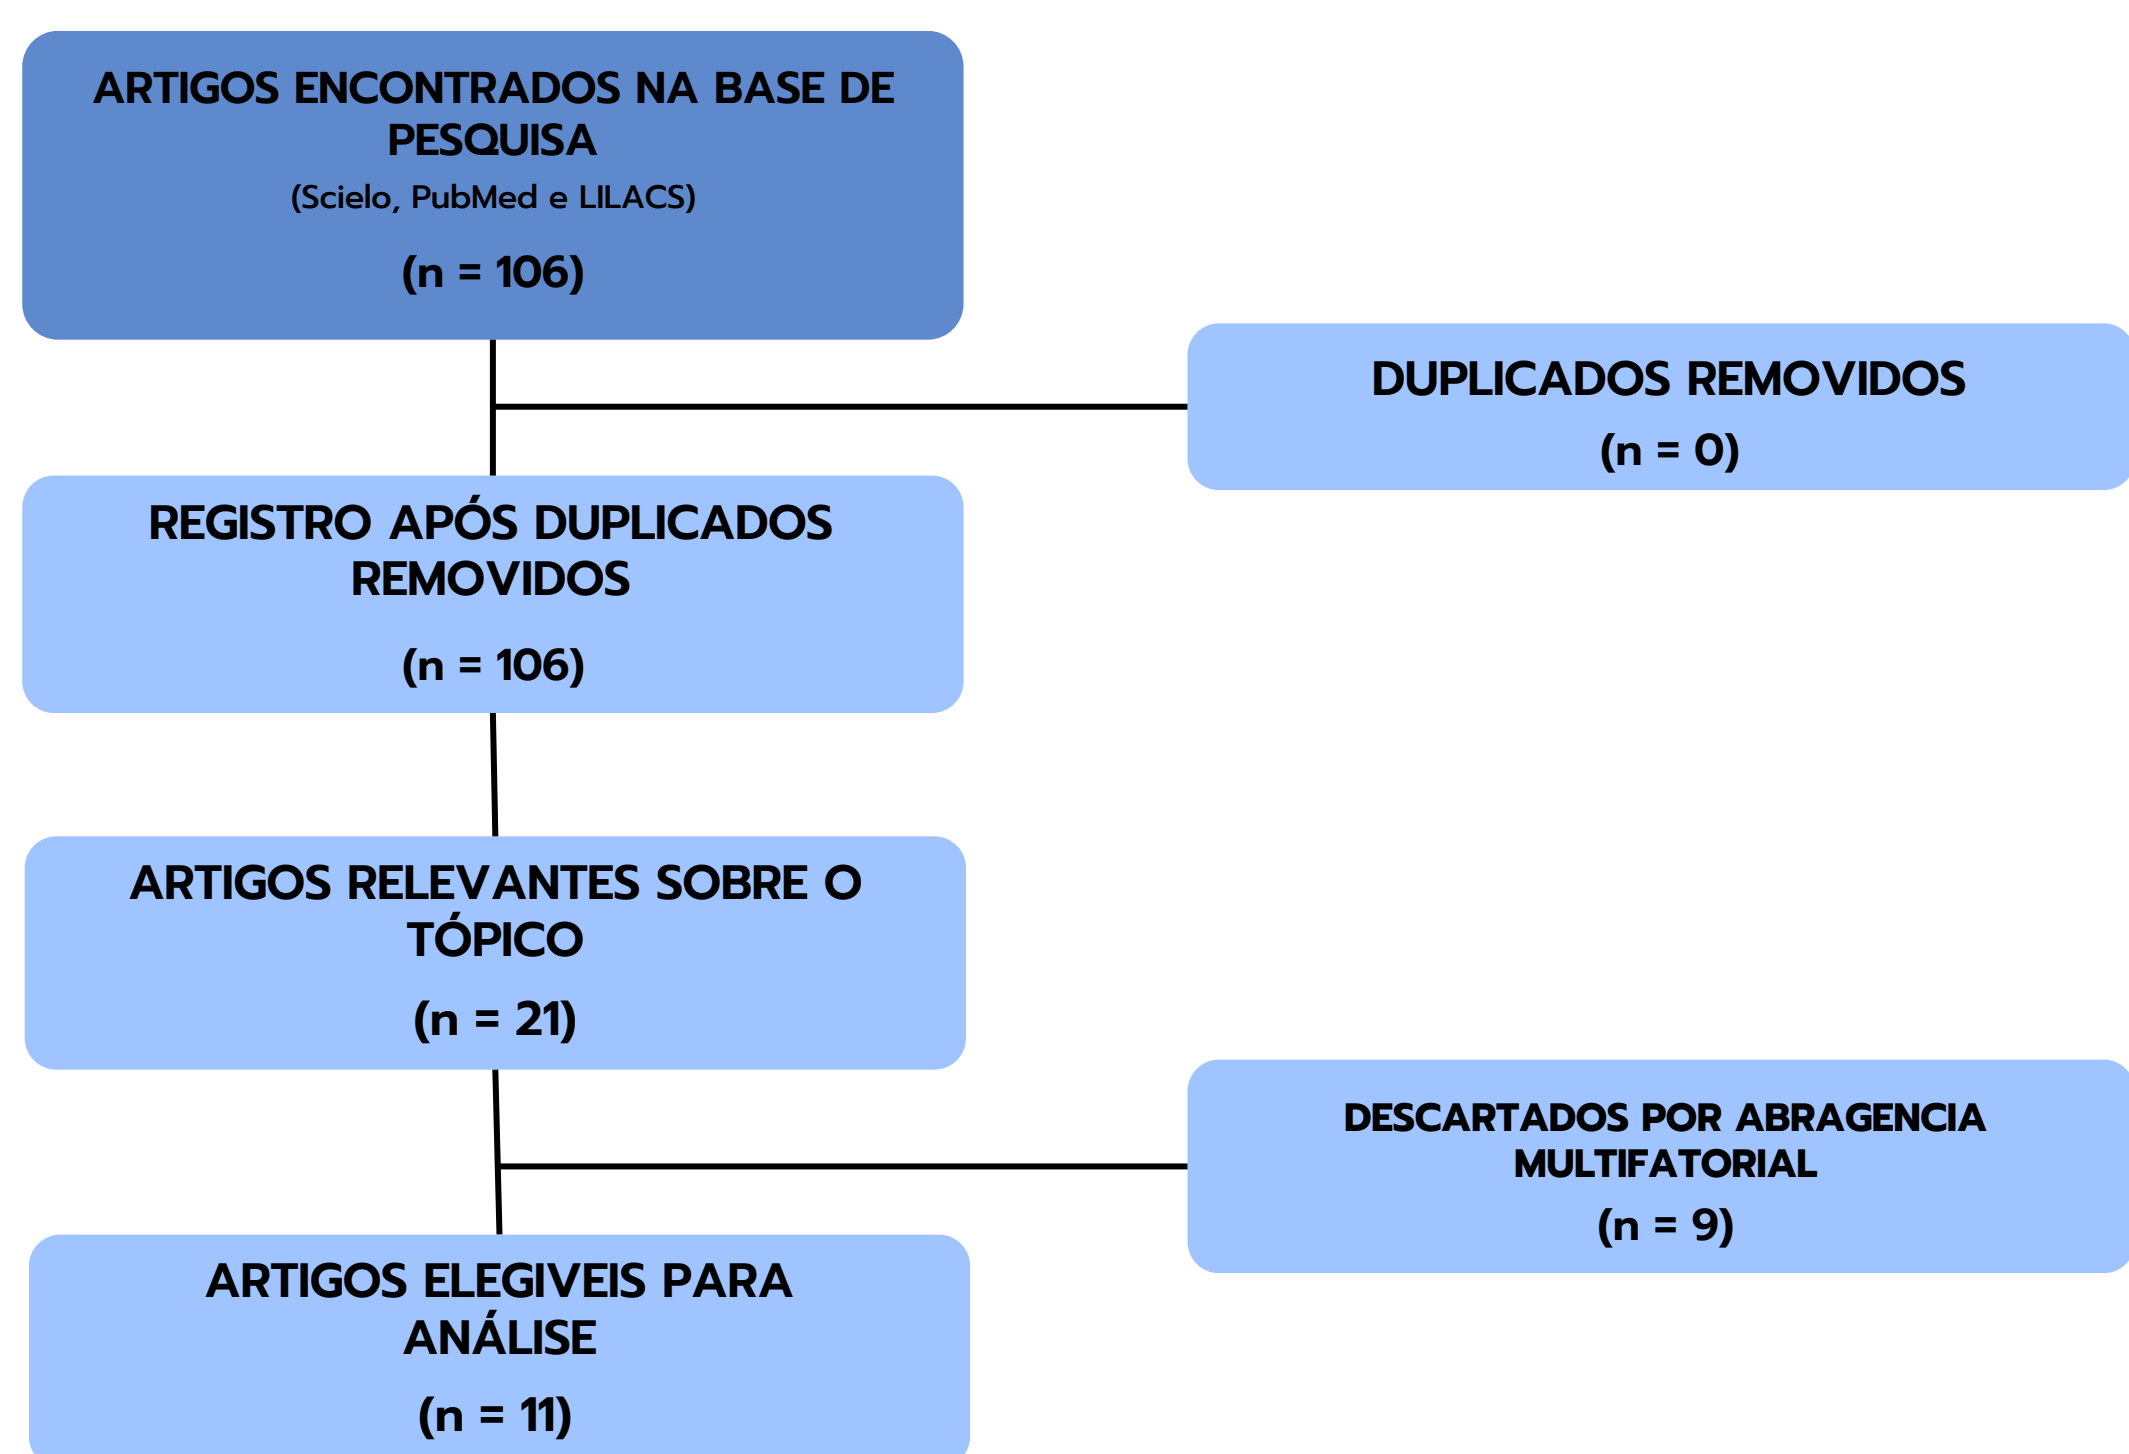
ARTIGOS ENCONTRADOS NA BASE DE PESQUISA
(Scielo, PubMed e LILACS)
(n = 106)

DUPLICADOS REMOVIDOS
(n = 0)

REGISTRO APÓS DUPLICADOS REMOVIDOS
(n = 106)

ARTIGOS RELEVANTES SOBRE O TÓPICO
(n = 21)

DESCARTADOS POR ABRAGENCIA MULTIFATORIAL
(n = 9)

ARTIGOS ELEGIVEIS PARA ANÁLISE
(n = 11)